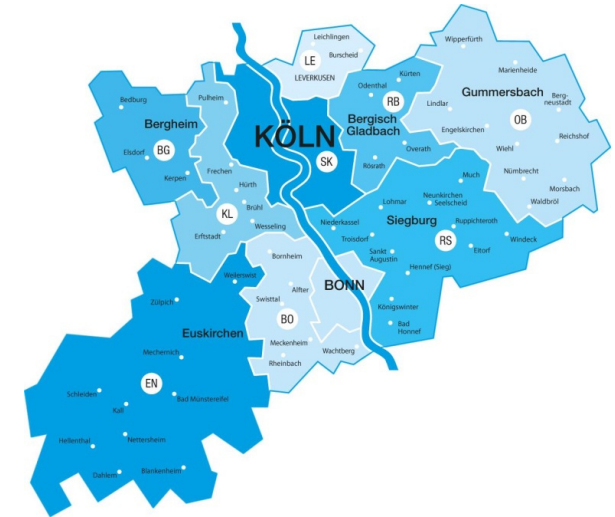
Leichlingen
Burscheid
LE
LEVERKUSEN
Wipperfürth
Marienheide
Bergneustadt
Gummersbach
OB
Reichshof
Lindlar
Engelskirchen
Wiehl
Nümbrecht
Morsbach
Waldbröl
Kürten
Odenthal
RB
Bergisch Gladbach
Overath
Rösrath
Bedburg
Pulheim
Bergheim
BG
Elsdorf
Kerpen
KÖLN
SK
Frechen
Hürth
Brühl
KL
Erftstadt
Wesseling
Niederkassel
Troisdorf
Lohmar
Neunkirchen Seelscheid
Much
Siegburg
Ruppichteroth
RS
Eitorf
Windeck
Sankt Augustin
Hennef (Sieg)
Königswinter
Bad Honnef
BONN
Bornheim
Alfter
Swisttal
BO
Meckenheim
Rheinbach
Wachtberg
Weilerswist
Zülpich
Euskirchen
Mechernich
EN
Schleiden
Kall
Bad Münstereifel
Hellenthal
Nettersheim
Dahlem
Blankenheim